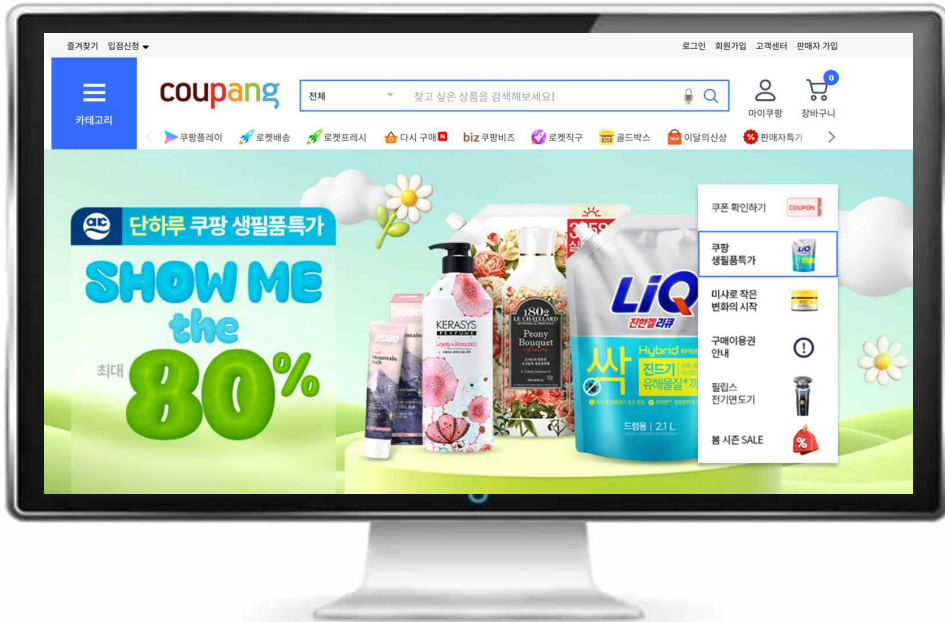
즐겨찾기 입점신청

로그인 회원가입 고객센터 판매자 가입

카테고리

coupang

전체

찾고 싶은 상품을 검색해보세요!

마이쿠팡

0
장바구니

쿠팡플레이 로켓배송 로켓프레시 다시 구매 N biz 쿠팡비즈 로켓직구 골드박스 이달의신상 판매자특가

단하루 쿠팡 생필품특가

SHOW ME the

최대 80%

2080

KERASYS

1802 LE CHATELARD
Peony Bouquet

LiQ
진한겔리큐
싹
Hybrid
진드기 유해물질
드럼용 | 2.1 L

쿠폰 확인하기 COUPON

쿠팡 생필품특가

미샤로 작은 변화의 시작

구매이용권 안내

필립스 전기면도기

봄 시즌 SALE